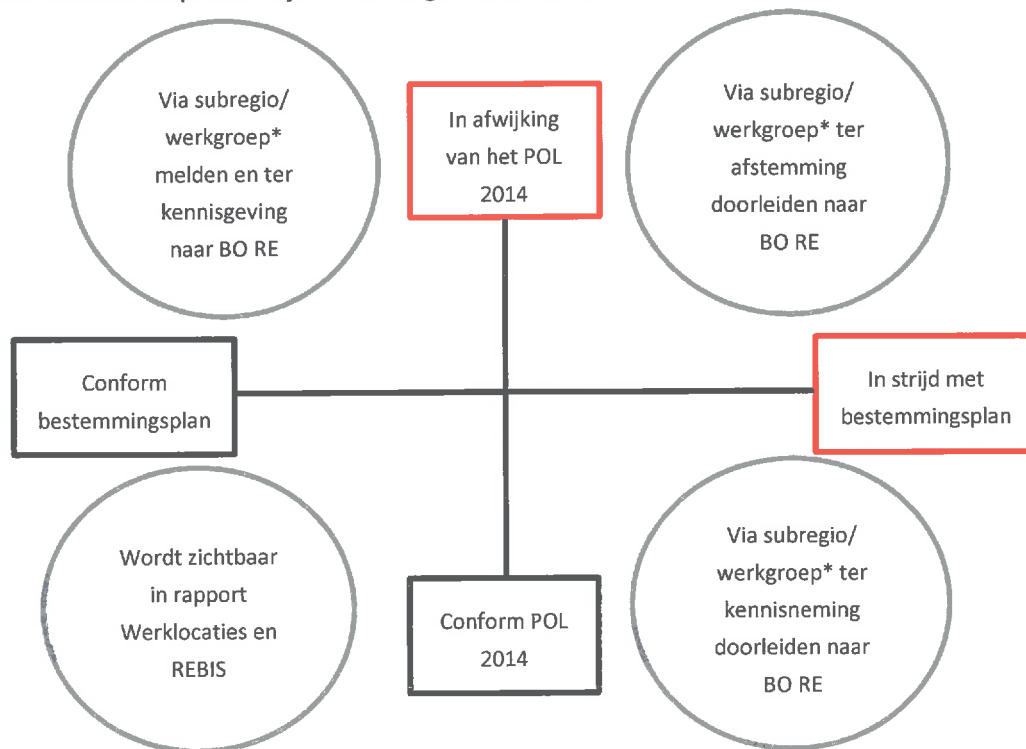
Via subregio/ werkgroep* melden en ter kennisgeving naar BO RE

In afwijking van het POL 2014

Via subregio/ werkgroep* ter afstemming doorleiden naar BO RE

Conform bestemmingsplan

In strijd met bestemmingsplan

Wordt zichtbaar in rapport Werklocaties en REBIS

Conform POL 2014

Via subregio/ werkgroep* ter kennisneming doorleiden naar BO RE